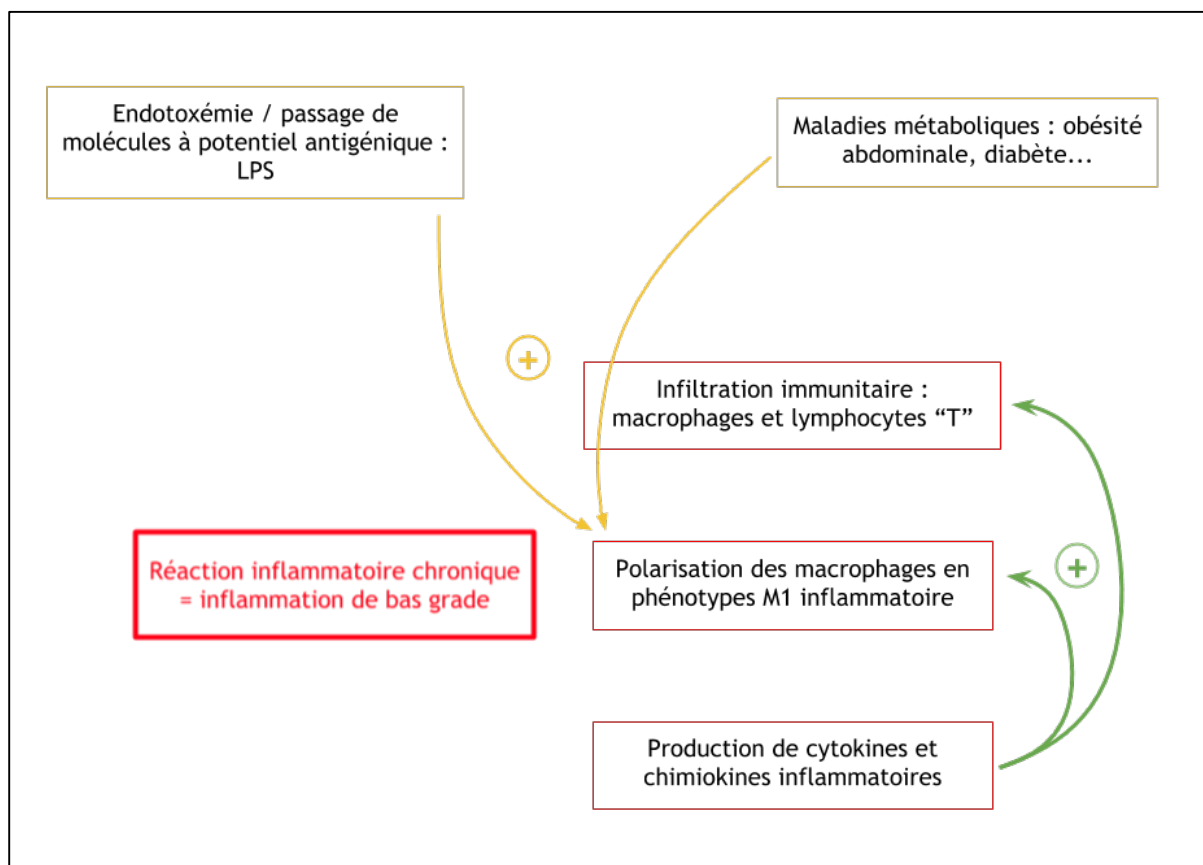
Endotoxémie / passage de molécules à potentiel antigénique : LPS

Maladies métaboliques : obésité abdominale, diabète...

+

Infiltration immunitaire : macrophages et lymphocytes “T”

Réaction inflammatoire chronique = inflammation de bas grade

Polarisation des macrophages en phénotypes M1 inflammatoire

+

Production de cytokines et chimiokines inflammatoires